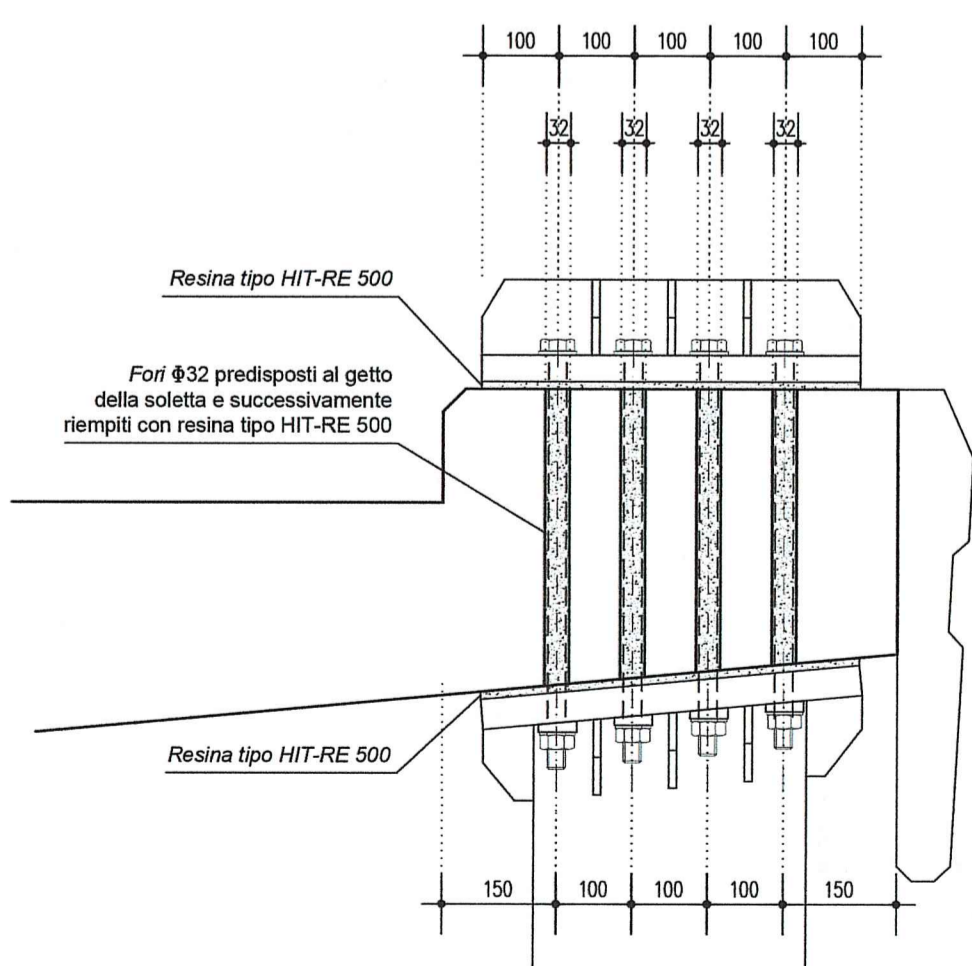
100 100 100 100 100

32 32 32 32

Resina tipo HIT-RE 500

Fori $\Phi$32 predisposti al getto della soletta e successivamente riempiti con resina tipo HIT-RE 500

Resina tipo HIT-RE 500

150 100 100 100 150